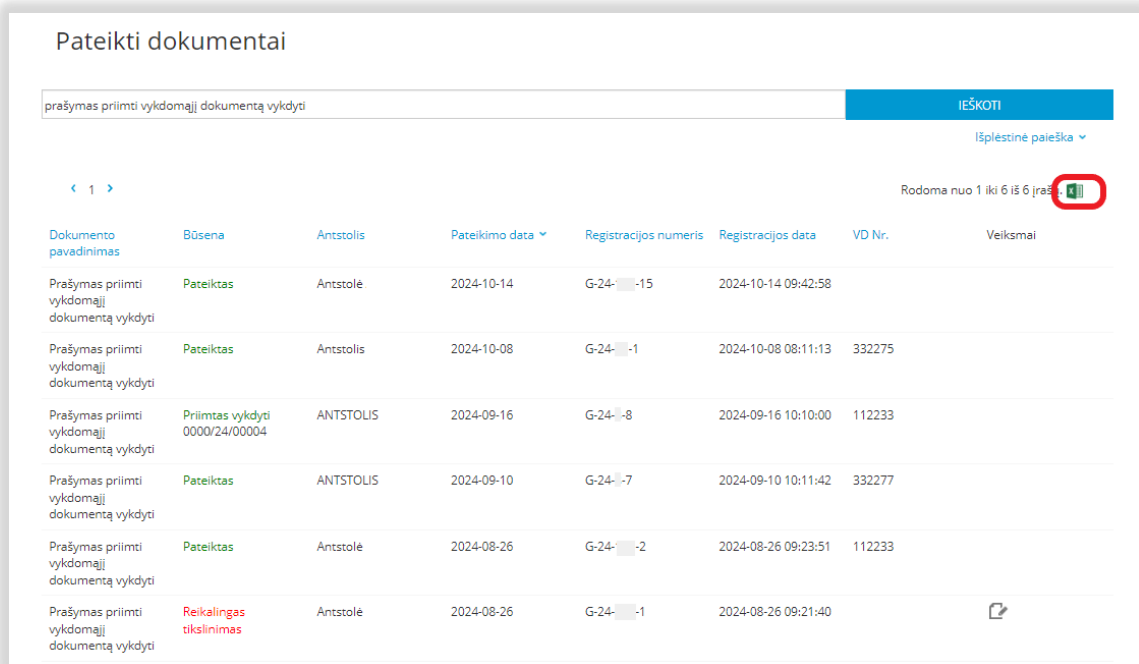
Pateikti dokumentai

prašymas priimti vykdomąjį dokumentą vykdyti

IEŠKOTI

Išplėstinė paieška

‹ 1 ›

Rodoma nuo 1 iki 6 iš 6 įraš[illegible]

| Dokumento pavadinimas | Būsena | Antstolis | Pateikimo data | Registracijos numeris | Registracijos data | VD Nr. | Veiksmai |
|---|---|---|---|---|---|---|---|
| Prašymas priimti vykdomąjį dokumentą vykdyti | Pateiktas | Antstolė | 2024-10-14 | G-24-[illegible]-15 | 2024-10-14 09:42:58 | | |
| Prašymas priimti vykdomąjį dokumentą vykdyti | Pateiktas | Antstolis | 2024-10-08 | G-24-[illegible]-1 | 2024-10-08 08:11:13 | 332275 | |
| Prašymas priimti vykdomąjį dokumentą vykdyti | Priimtas vykdyti 0000/24/00004 | ANTSTOLIS | 2024-09-16 | G-24-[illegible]-8 | 2024-09-16 10:10:00 | 112233 | |
| Prašymas priimti vykdomąjį dokumentą vykdyti | Pateiktas | ANTSTOLIS | 2024-09-10 | G-24-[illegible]-7 | 2024-09-10 10:11:42 | 332277 | |
| Prašymas priimti vykdomąjį dokumentą vykdyti | Pateiktas | Antstolė | 2024-08-26 | G-24-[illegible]-2 | 2024-08-26 09:23:51 | 112233 | |
| Prašymas priimti vykdomąjį dokumentą vykdyti | Reikalingas tikslinimas | Antstolė | 2024-08-26 | G-24-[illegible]-1 | 2024-08-26 09:21:40 | | |